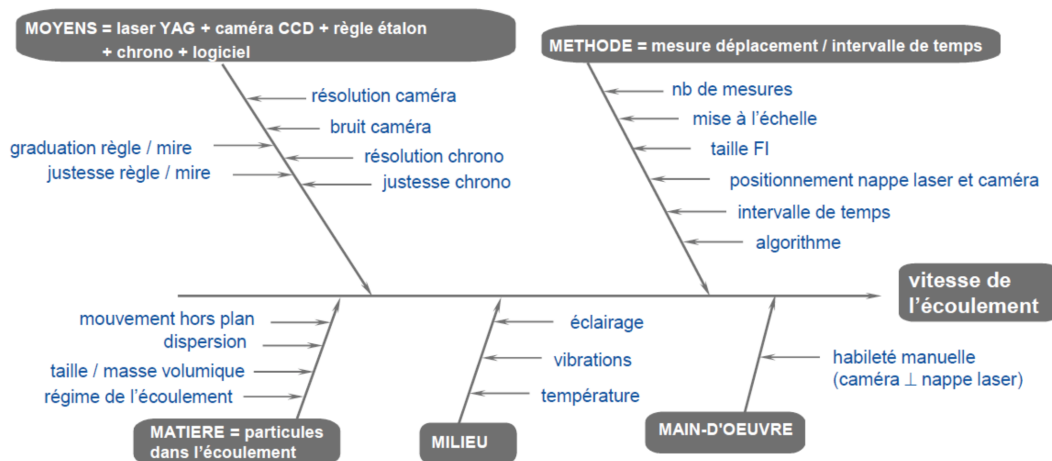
MOYENS = laser YAG + caméra CCD + règle étalon + chrono + logiciel

résolution caméra
bruit caméra
graduation règle / mire
résolution chrono
justesse règle / mire
justesse chrono

METHODE = mesure déplacement / intervalle de temps

nb de mesures
mise à l'échelle
taille FI
positionnement nappe laser et caméra
intervalle de temps
algorithme

vitesse de l'écoulement

mouvement hors plan
dispersion
taille / masse volumique
régime de l'écoulement

MATIERE = particules dans l'écoulement

éclairage
vibrations
température

MILIEU

habileté manuelle (caméra $\perp$ nappe laser)

MAIN-D'OEUVRE